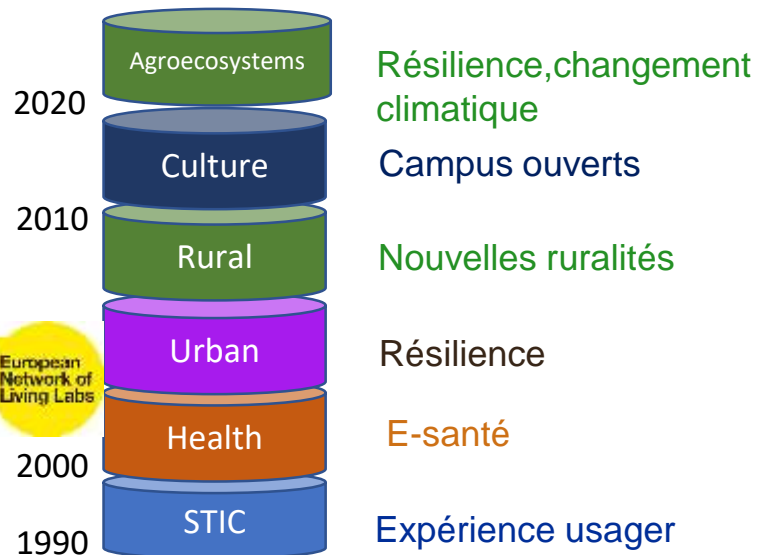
Agroecosystems
Résilience,changement climatique
2020
Culture
Campus ouverts
2010
Rural
Nouvelles ruralités
European Network of Living Labs
Urban
Résilience
Health
E-santé
2000
STIC
Expérience usager
1990